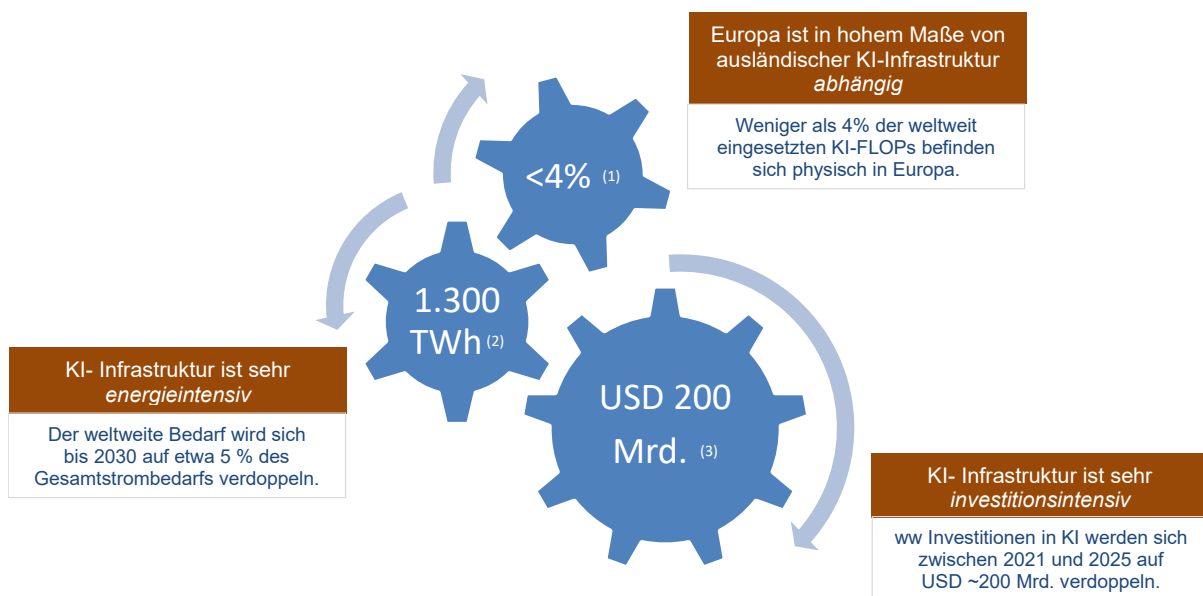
Europa ist in hohem Maße von ausländischer KI-Infrastruktur *abhängig*

Weniger als 4% der weltweit eingesetzten KI-FLOPs befinden sich physisch in Europa.

<4% (1)

1.300 TWh (2)

USD 200 Mrd. (3)

KI- Infrastruktur ist sehr *energieintensiv*

Der weltweite Bedarf wird sich bis 2030 auf etwa 5 % des Gesamtstrombedarfs verdoppeln.

KI- Infrastruktur ist sehr *investitionsintensiv*

ww Investitionen in KI werden sich zwischen 2021 und 2025 auf USD ~200 Mrd. verdoppeln.